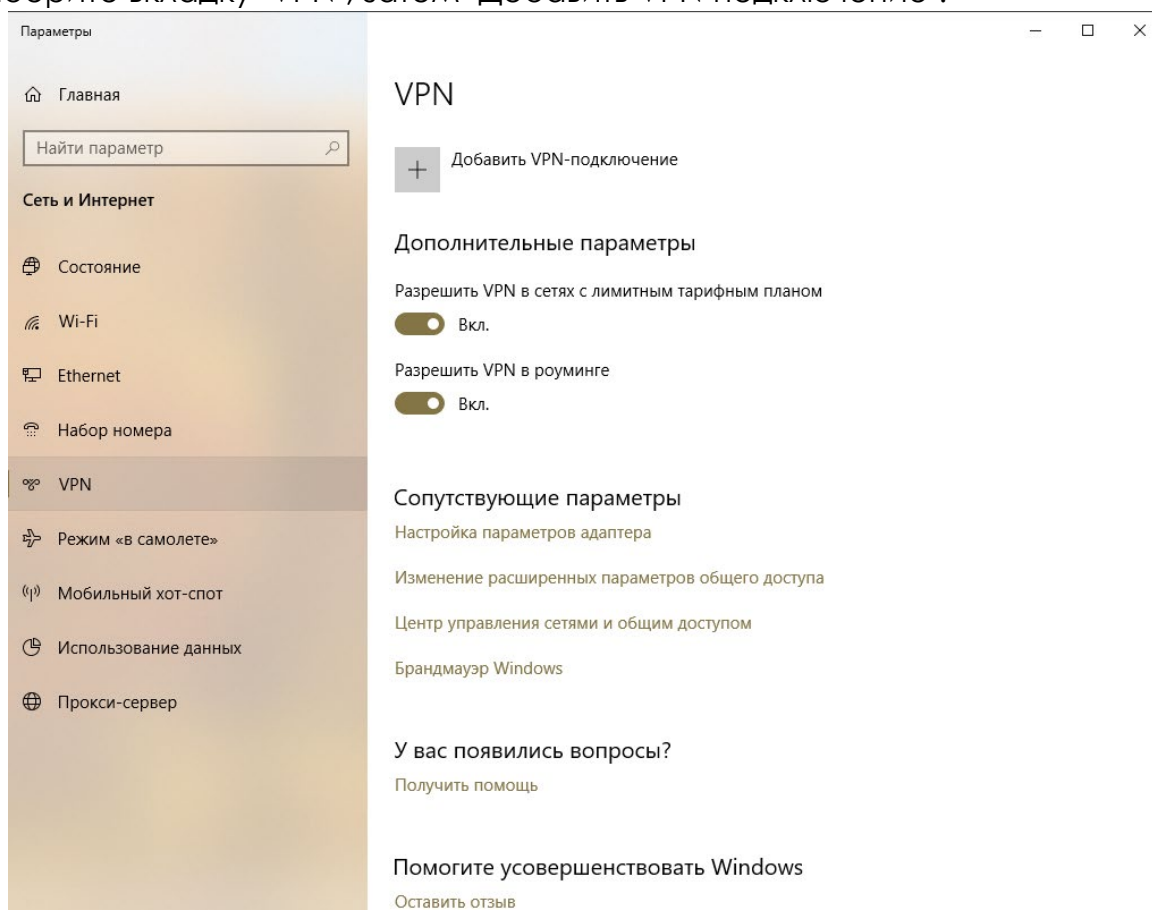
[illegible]

Параметры

Главная

Найти параметр

Сеть и Интернет

Состояние

Wi-Fi

Ethernet

Набор номера

VPN

Режим «в самолете»

Мобильный хот-спот

Использование данных

Прокси-сервер

VPN

Добавить VPN-подключение

Дополнительные параметры

Разрешить VPN в сетях с лимитным тарифным планом

Вкл.

Разрешить VPN в роуминге

Вкл.

Сопутствующие параметры

Настройка параметров адаптера

Изменение расширенных параметров общего доступа

Центр управления сетями и общим доступом

Брандмауэр Windows

У вас появились вопросы?

Получить помощь

Помогите усовершенствовать Windows

Оставить отзыв